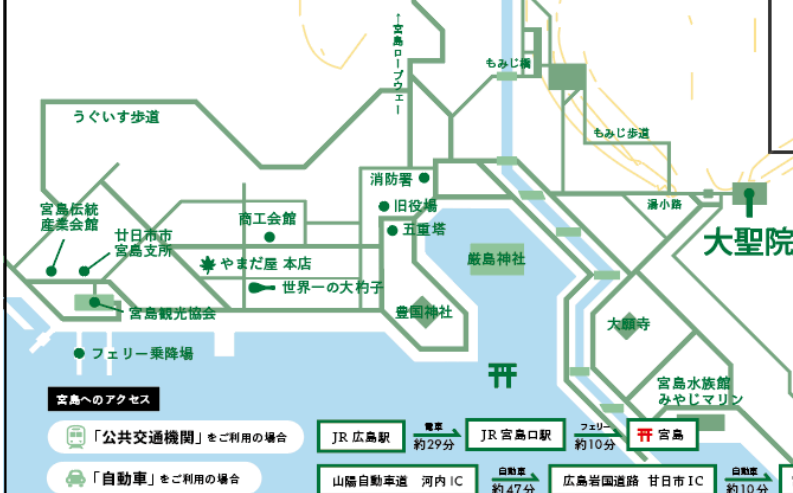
宮島ロープウェー

もみじ橋

うぐいす歩道

もみじ歩道

消防署

旧役場

滝小路

大聖院

宮島伝統産業会館

廿日市市宮島支所

商工会館

五重塔

厳島神社

やまだ屋 本店

世界一の大杓子

豊国神社

宮島観光協会

大願寺

フェリー乗降場

宮島水族館 みやじマリン

宮島へのアクセス

「公共交通機関」をご利用の場合

JR 広島駅

電車 約29分

JR 宮島口駅

フェリー 約10分

宮島

「自動車」をご利用の場合

山陽自動車道 河内 IC

自動車 約47分

広島岩国道路 廿日市 IC

自動車 約10分